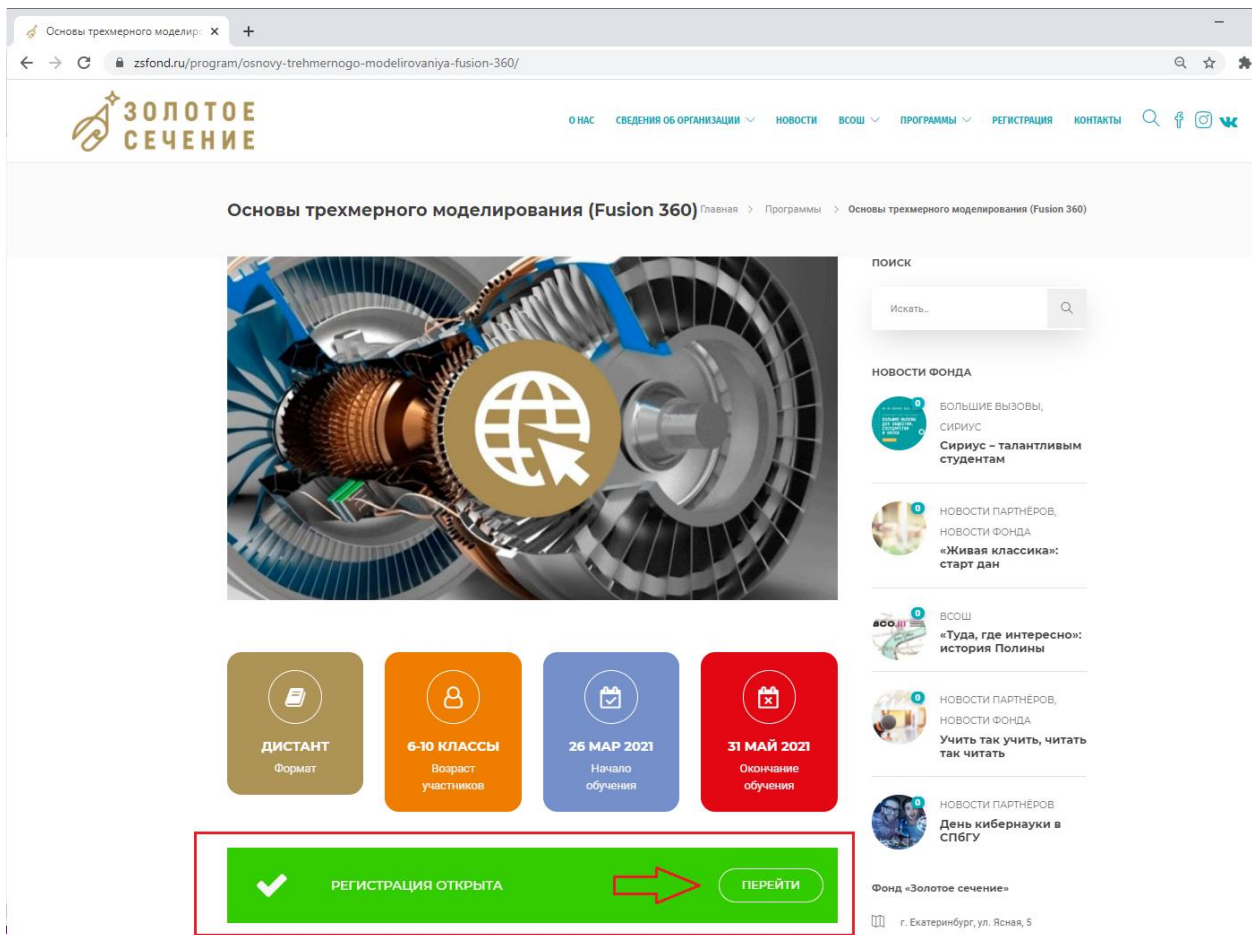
Основы трехмерного моделиро ×
+
zsfond.ru/program/osnovy-trehmernogo-modelirovaniya-fusion-360/

ЗОЛОТОЕ СЕЧЕНИЕ

О НАС   СВЕДЕНИЯ ОБ ОРГАНИЗАЦИИ   НОВОСТИ   ВСОШ   ПРОГРАММЫ   РЕГИСТРАЦИЯ   КОНТАКТЫ

Основы трехмерного моделирования (Fusion 360) Главная > Программы > Основы трехмерного моделирования (Fusion 360)

ПОИСК

Искать..

НОВОСТИ ФОНДА

0
БОЛЬШИЕ ВЫЗОВЫ, СИРИУС
Сириус – талантливым студентам

0
НОВОСТИ ПАРТНЁРОВ, НОВОСТИ ФОНДА
«Живая классика»: старт дан

0
ВСОШ
«Туда, где интересно»: история Полины

0
НОВОСТИ ПАРТНЁРОВ, НОВОСТИ ФОНДА
Учить так учить, читать так читать

0
НОВОСТИ ПАРТНЁРОВ
День кибернауки в СПбГУ

ДИСТАНТ
Формат

6-10 КЛАССЫ
Возраст участников

26 МАР 2021
Начало обучения

31 МАЙ 2021
Окончание обучения

РЕГИСТРАЦИЯ ОТКРЫТА
ПЕРЕЙТИ

Фонд «Золотое сечение»

г. Екатеринбург, ул. Ясная, 5